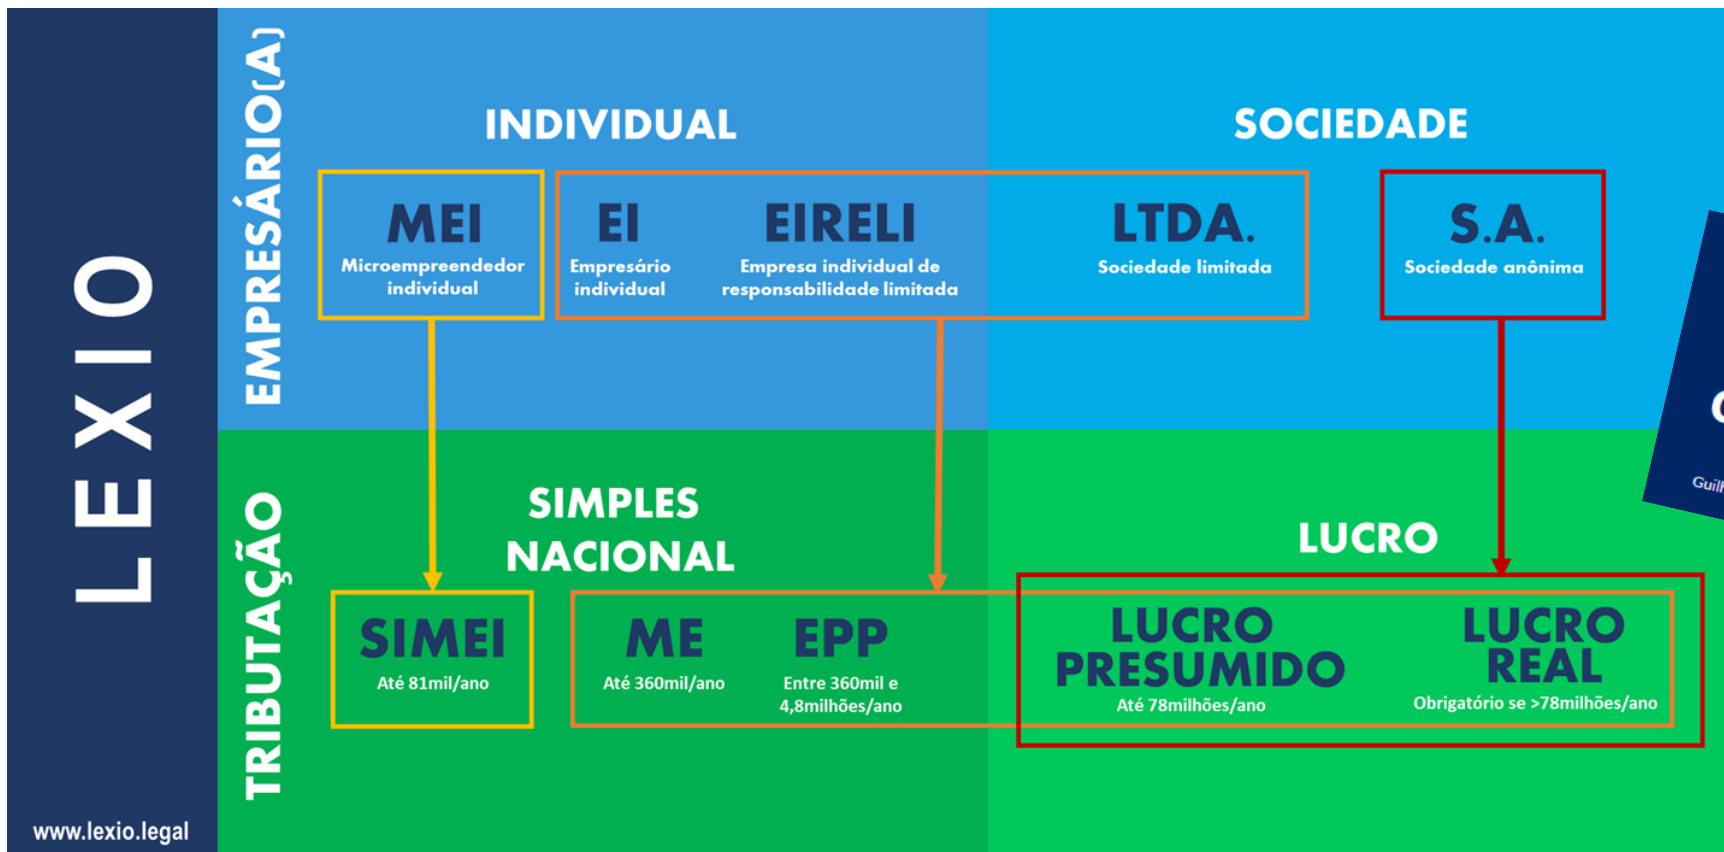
LEXIO

www.lexio.legal

EMPRESÁRIO(A)

INDIVIDUAL

SOCIEDADE

MEI
Microempreendedor individual

EI
Empresário individual

EIRELI
Empresa individual de responsabilidade limitada

LTDA.
Sociedade limitada

S.A.
Sociedade anônima

TRIBUTAÇÃO

SIMPLES NACIONAL

LUCRO

SIMEI
Até 81mil/ano

ME
Até 360mil/ano

EPP
Entre 360mil e 4,8milhões/ano

LUCRO PRESUMIDO
Até 78milhões/ano

LUCRO REAL
Obrigatório se >78milhões/ano

Guil